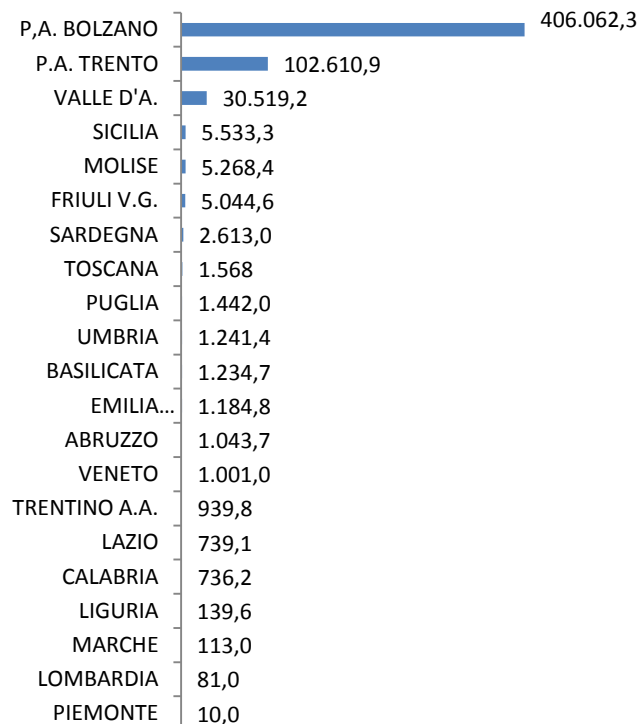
| | |
|---|---|
| P,A. BOLZANO | 406.062,3 |
| P.A. TRENTO | 102.610,9 |
| VALLE D'A. | 30.519,2 |
| SICILIA | 5.533,3 |
| MOLISE | 5.268,4 |
| FRIULI V.G. | 5.044,6 |
| SARDEGNA | 2.613,0 |
| TOSCANA | 1.568 |
| PUGLIA | 1.442,0 |
| UMBRIA | 1.241,4 |
| BASILICATA | 1.234,7 |
| EMILIA... | 1.184,8 |
| ABRUZZO | 1.043,7 |
| VENETO | 1.001,0 |
| TRENTINO A.A. | 939,8 |
| LAZIO | 739,1 |
| CALABRIA | 736,2 |
| LIGURIA | 139,6 |
| MARCHE | 113,0 |
| LOMBARDIA | 81,0 |
| PIEMONTE | 10,0 |